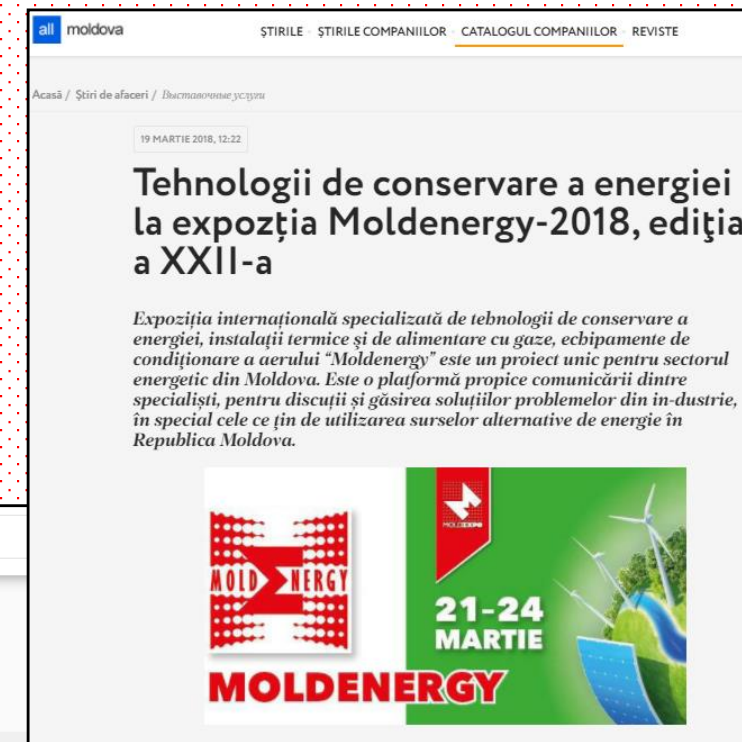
all moldova

ȘTIRILE ȘTIRILE COMPANIILOR CATALOGUL COMPANIILOR REVISTE

Acasă / Știri de afaceri / Выставочные услуги

19 MARTIE 2018, 12:22

Tehnologii de conservare a energiei la expozția Moldenergy-2018, ediţia a XXII-a

Expoziția internațională specializată de tebnologii de conservare a energiei, instalații termice și de alimentare cu gaze, ecbipamente de condiționare a aerului "Moldenergy" este un proiect unic pentru sectorul energetic din Moldova. Este o platformă propice comunicării dintre specialiști, pentru discuții și găsirea soluțiilor problemelor din in-dustrie, în special cele ce țin de utilizarea surselor alternative de energie în Republica Moldova.

MOLDENERGY

MOLDEXPO

21-24 MARTIE

MOLDENERGY